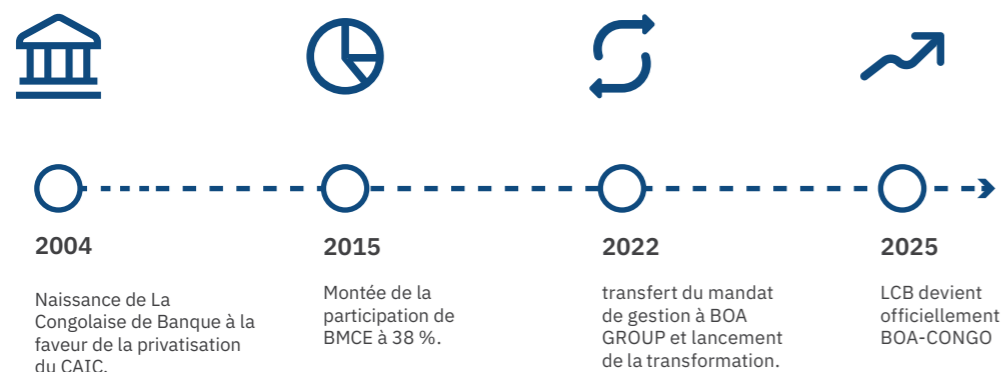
2004

Naissance de La Congolaise de Banque à la faveur de la privatisation du CAIC.

2015

Montée de la participation de BMCE à 38 %.

2022

transfert du mandat de gestion à BOA GROUP et lancement de la transformation.

2025

LCB devient officiellement BOA-CONGO